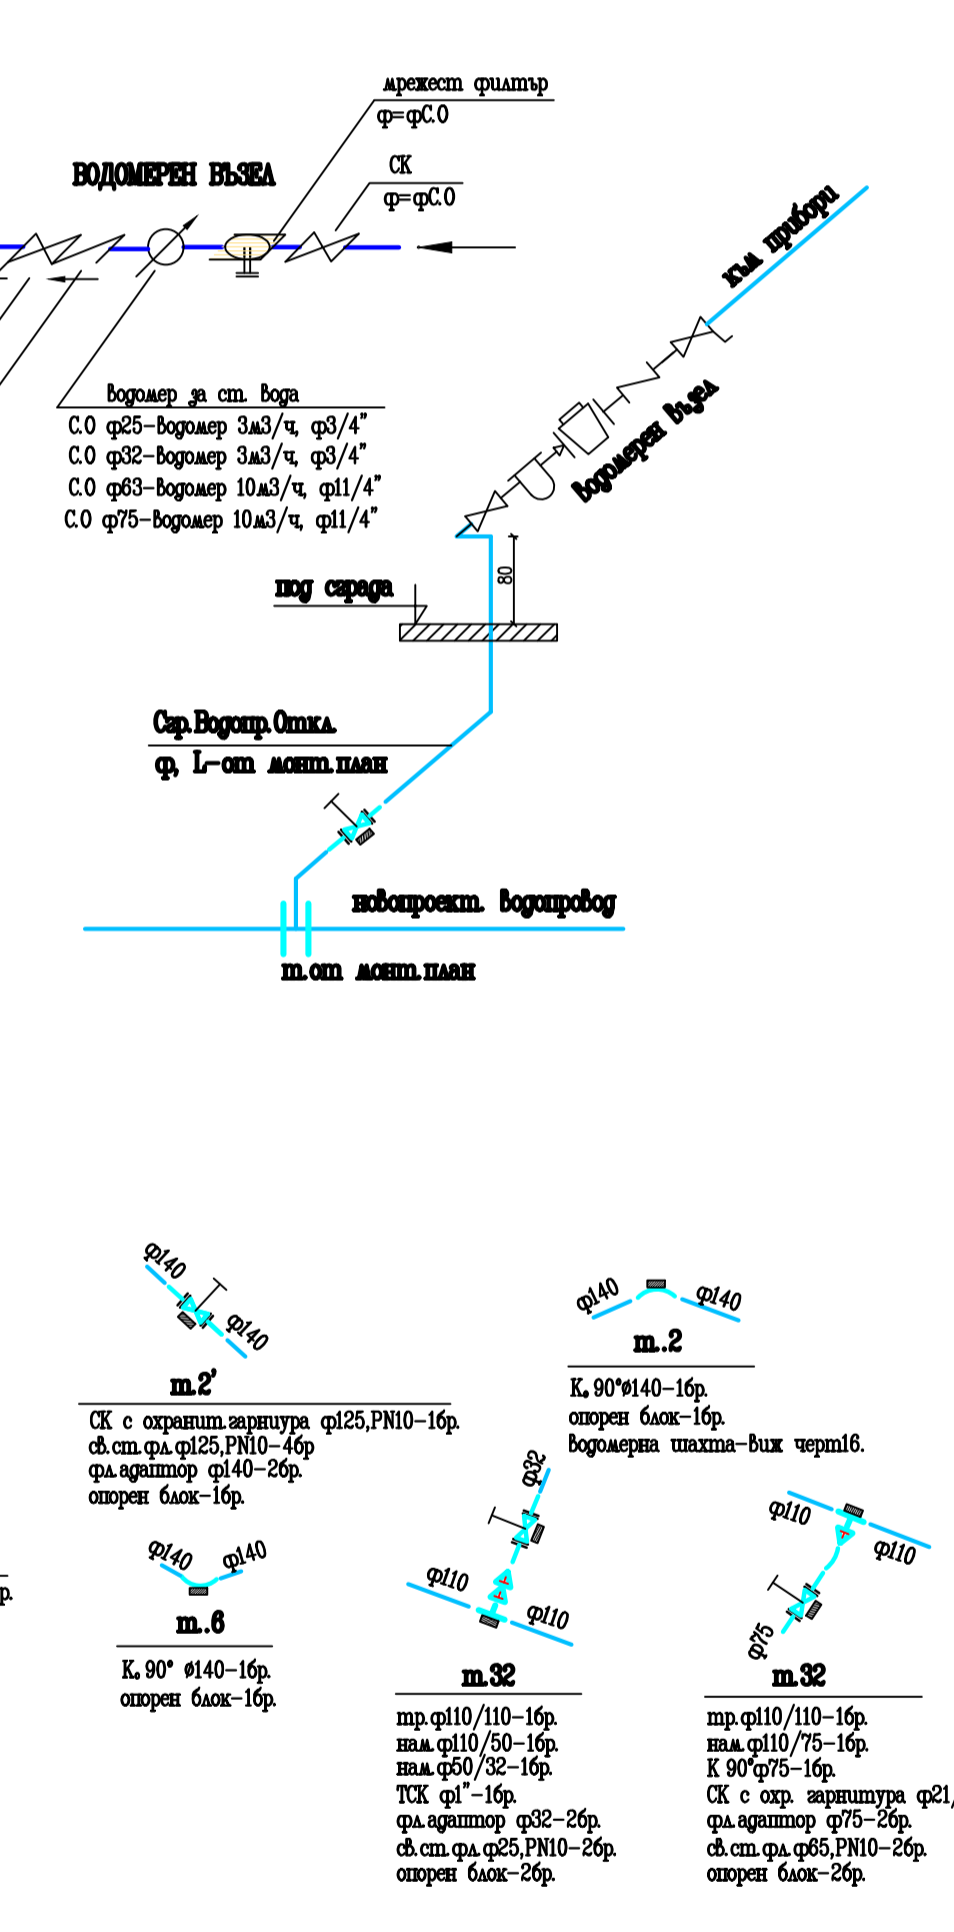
мрежест филтър
ф=фС.О

ВОДОМЕРЕН ВЪЗЕЛ

СК
ф=фС.О

към прибори

Водомерен възел

Водомер за ст. Вода
С.О ф25-Водомер 3м3/ч, ф3/4"
С.О ф32-Водомер 3м3/ч, ф3/4"
С.О ф63-Водомер 10м3/ч, ф11/4"
С.О ф75-Водомер 10м3/ч, ф11/4"

под сграда

80

Сгр.Водопр.Откл.
ф, L-от монт.план

новопроект. Водопровод

т.от монт.план

ф140
ф140
т.2'
СК с охранит.гарнитура ф125,PN10-1бр.
св.ст.фл.ф125,PN10-4бр
фл.адаптор ф140-2бр.
опорен блок-1бр.

ф140
ф140
т.2
К, 90°ф140-1бр.
опорен блок-1бр.
Водомерна шахта-виж черт16.

ф140
ф140
т.6
К, 90° ø140-1бр.
опорен блок-1бр.

ф32
ф110
ф110
т.32
тр.ф110/110-1бр.
нам.ф110/50-1бр.
нам.ф50/32-1бр.
ТСК ф1"-1бр.
фл.адаптор ф32-2бр.
св.ст.фл.ф25,PN10-2бр.
опорен блок-2бр.

ф110
ф110
ф75
т.32
тр.ф110/110-1бр.
нам.ф110/75-1бр.
К 90°ф75-1бр.
СК с охр. гарнитура ф21
фл.адаптор ф75-2бр.
св.ст.фл.ф65,PN10-2бр.
опорен блок-2бр.

р.